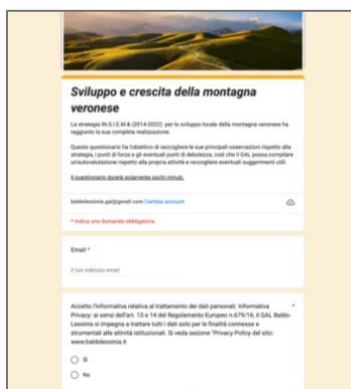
Sviluppo e crescita della montagna veronese

La strategia IN.S.I.E.M.E (2014-2022) per lo sviluppo locale della montagna veronese ha raggiunto la sua completa realizzazione.

Questo questionario ha l'obiettivo di raccogliere le sue principali osservazioni rispetto alla strategia, i punti di forza e gli eventuali punti di debolezza, così che il GAL possa compiere un'autovalutazione rispetto alla propria attività e raccogliere eventuali suggerimenti utili.

Il questionario durerà solamente pochi minuti.

baldolessinia.gal@gmail.com Cambia account

* Indica una domanda obbligatoria

Email *

Il tuo indirizzo email

Accetto l'informativa relativa al trattamento dei dati personali. Informativa Privacy: ai sensi dell'art. 13 e 14 del Regolamento Europeo n.679/16, il GAL Baldo-Lessinia si impegna a trattare tutti i dati solo per le finalità connesse e strumentali alle attività istituzionali. Si veda sezione "Privacy Policy del sito: www.baldolessinia.it *

Sì

No